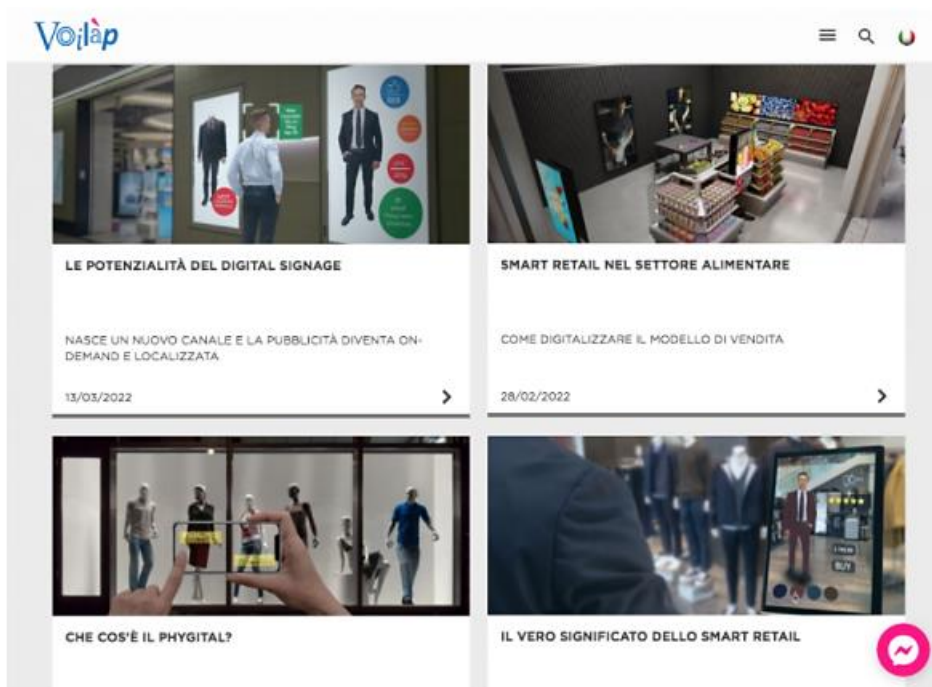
Voilàp

LE POTENZIALITÀ DEL DIGITAL SIGNAGE

NASCE UN NUOVO CANALE E LA PUBBLICITÀ DIVENTA ON-DEMAND E LOCALIZZATA

13/03/2022

SMART RETAIL NEL SETTORE ALIMENTARE

COME DIGITALIZZARE IL MODELLO DI VENDITA

28/02/2022

CHE COS'È IL PHYGITAL?

IL VERO SIGNIFICATO DELLO SMART RETAIL